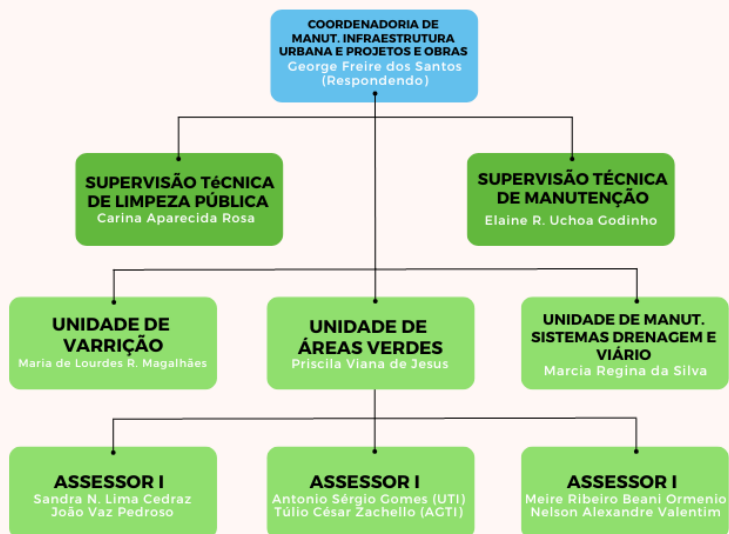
COORDENADORIA DE MANUT. INFRAESTRUTURA URBANA E PROJETOS E OBRAS
George Freire dos Santos (Respondendo)

SUPERVISÃO TéCNICA DE LIMPEZA PÚBLICA
Carina Aparecida Rosa

SUPERVISÃO TÉCNICA DE MANUTENÇÃO
Elaine R. Uchoa Godinho

UNIDADE DE VARRIÇÃO
Maria de Lourdes R. Magalhães

UNIDADE DE ÁREAS VERDES
Priscila Viana de Jesus

UNIDADE DE MANUT. SISTEMAS DRENAGEM E VIÁRIO
Marcia Regina da Silva

ASSESSOR I
Sandra N. Lima Cedraz
João Vaz Pedroso

ASSESSOR I
Antonio Sérgio Gomes (UTI)
Túlio César Zachello (AGTI)

ASSESSOR I
Meire Ribeiro Beani Ormenio
Nelson Alexandre Valentim